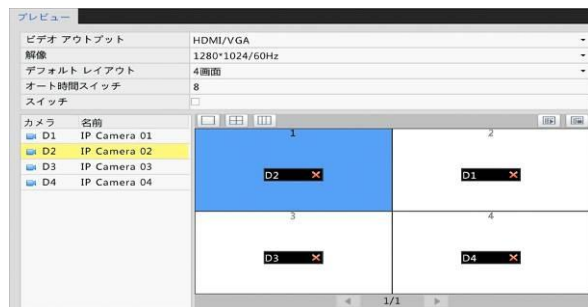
プレビュー

| ビデオ アウトプット | HDMI/VGA |
|---|---|
| 解像 | 1280*1024/60Hz |
| デフォルト レイアウト | 4画面 |
| オート時間スイッチ | 8 |
| スイッチ | |

| カメラ | 名前 |
|---|---|
| D1 | IP Camera 01 |
| D2 | IP Camera 02 |
| D3 | IP Camera 03 |
| D4 | IP Camera 04 |

1
D2 ×
2
D1 ×
3
D3 ×
4
D4 ×

1/1